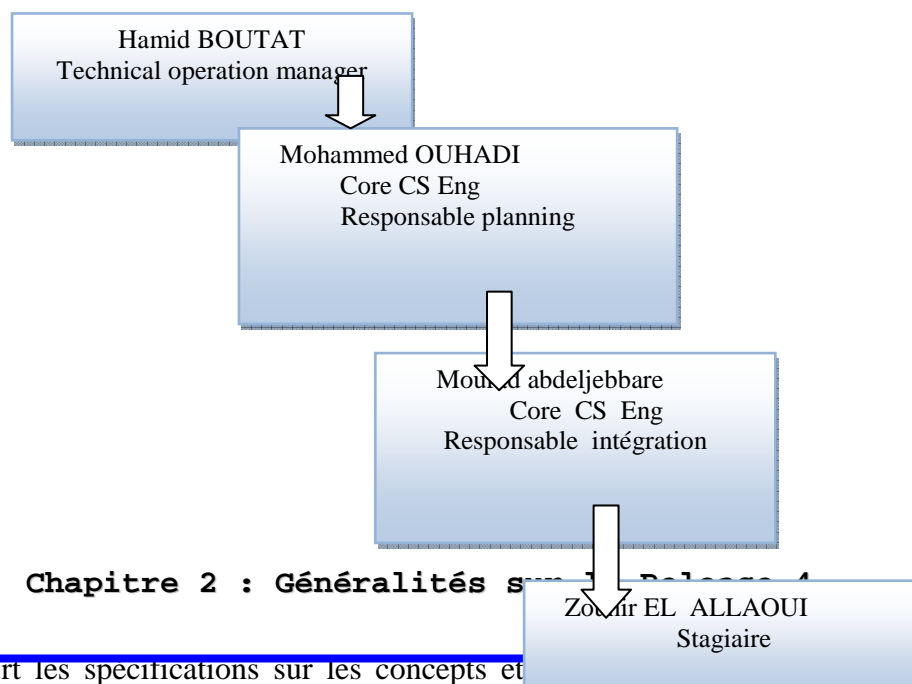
Hamid BOUTAT
Technical operation manager

Mohammed OUHADI
Core CS Eng
Responsable planning

Mou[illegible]d abdeljebbare
Core CS Eng
Responsable intégration

Chapitre 2 : Généralités s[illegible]

Zo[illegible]ir EL ALLAOUI
Stagiaire

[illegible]rt les spécifications sur les concepts et